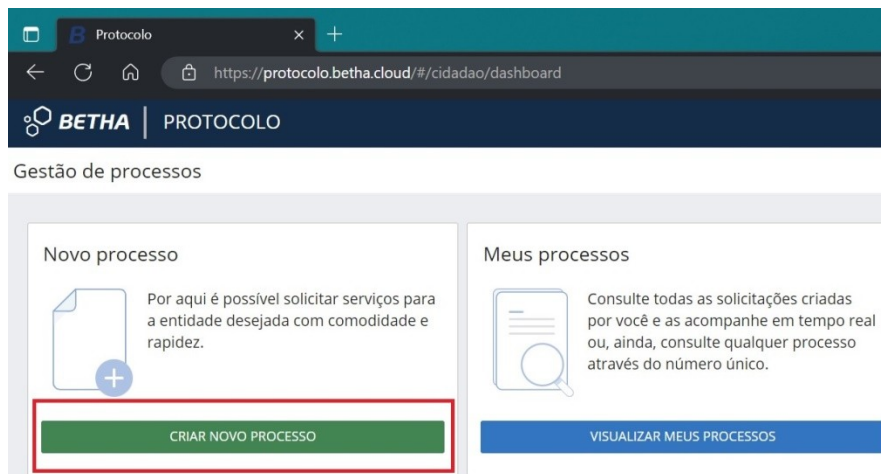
Protocolo

https://protocolo.betha.cloud/#/cidadao/dashboard

BETHA | PROTOCOLO

Gestão de processos

Novo processo

Por aqui é possível solicitar serviços para a entidade desejada com comodidade e rapidez.

CRIAR NOVO PROCESSO

Meus processos

Consulte todas as solicitações criadas por você e as acompanhe em tempo real ou, ainda, consulte qualquer processo através do número único.

VISUALIZAR MEUS PROCESSOS